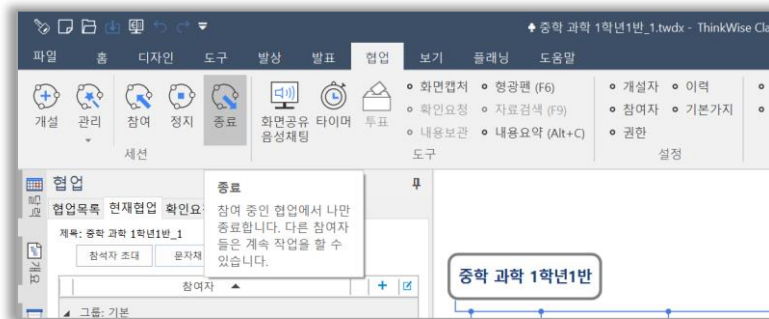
중학 과학 1학년1반_1.twdx - ThinkWise Cla

파일 홈 디자인 도구 발상 발표 협업 보기 플래닝 도움말

개설 관리 참여 정지 종료 화면공유 음성채팅 타이머 투표

세션

화면캡처 형광펜 (F6)
확인요청 자료검색 (F9)
내용보관 내용요약 (Alt+C)

도구

개설자 이력
참여자 기본가지
권한

설정

협업

협업목록 현재협업 확인요

제목: 중학 과학 1학년1반_1

참석자 초대 문자채

참여자

그룹: 기본

종료

참여 중인 협업에서 나만 종료합니다. 다른 참여자들은 계속 작업을 할 수 있습니다.

중학 과학 1학년1반